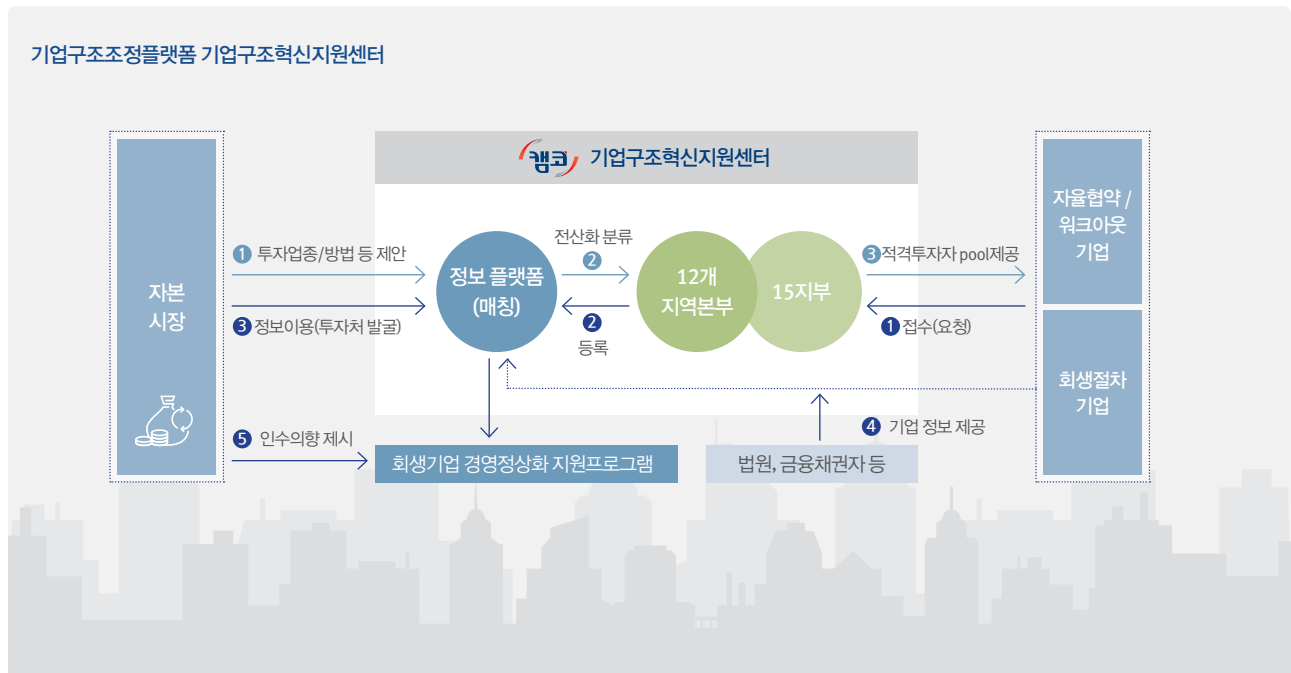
기업구조조정플랫폼 기업구조혁신지원센터

캠코 기업구조혁신지원센터

자본 시장

1 투자업종/방법 등 제안

3 정보이용(투자처 발굴)

5 인수의향 제시

정보 플랫폼 (매칭)

전산화 분류 2

2 등록

12개 지역본부

15지부

3 적격투자자 pool제공

1 접수(요청)

4 기업 정보 제공

자율협약 / 워크아웃 기업

회생절차 기업

회생기업 경영정상화 지원프로그램

법원, 금융채권자 등